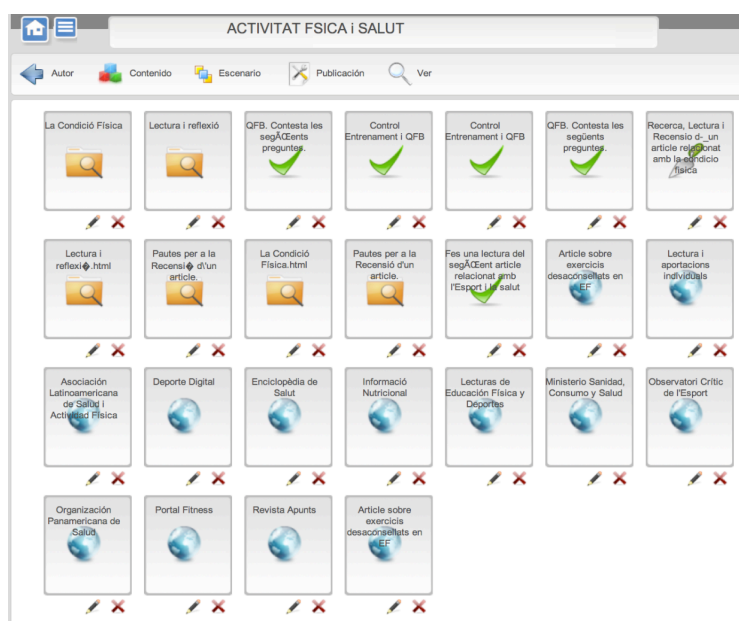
ACTIVITAT FSICA i SALUT

Autor Contenido Escenario Publicación Ver

La Condició Física

Lectura i reflexió

QFB. Contesta les segÃŒents preguntes.

Control Entrenament i QFB

Control Entrenament i QFB

QFB. Contesta les següents preguntes.

Recerca, Lectura i Recensio d-_un article relacionat amb la condicio fisica

Lectura i reflexi�.html

Pautes per a la Recensi� d\'un article.

La Condició Física.html

Pautes per a la Recensió d\'un article.

Fes una lectura del segÃŒent article relacionat amb l'Esport i la salut

Article sobre exercicis desaconsellats en EF

Lectura i aportacions individuals

Asociación Latinoamericana de Salud i Actividad Física

Deporte Digital

Enciclopèdia de Salut

Informació Nutricional

Lecturas de Educación Física y Deportes

Ministerio Sanidad, Consumo y Salud

Observatori Crític de l'Esport

Organización Panamericana de Salud

Portal Fitness

Revista Apunts

Article sobre exercicis desaconsellats en EF